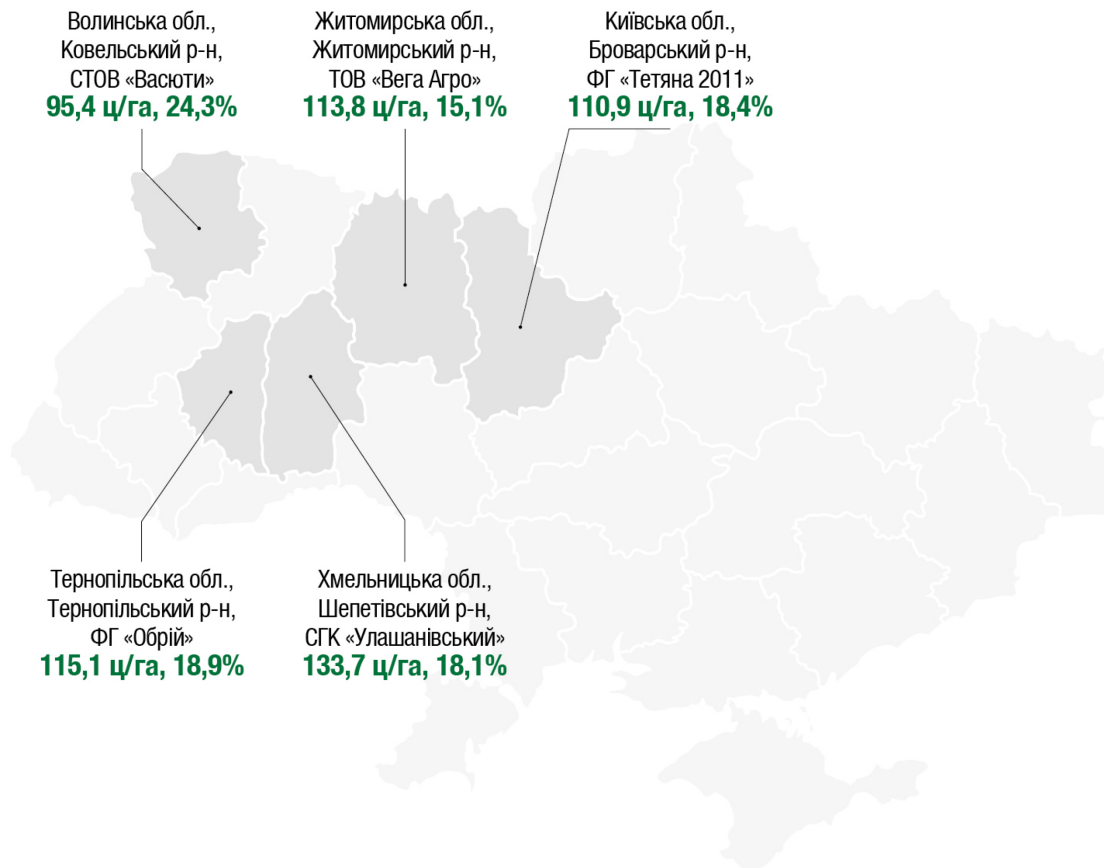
Волинська обл.,
Ковельський р-н,
СТОВ «Васюти»
95,4 ц/га, 24,3%

Житомирська обл.,
Житомирський р-н,
ТОВ «Вега Агро»
113,8 ц/га, 15,1%

Київська обл.,
Броварський р-н,
ФГ «Тетяна 2011»
110,9 ц/га, 18,4%

Тернопільська обл.,
Тернопільський р-н,
ФГ «Обрій»
115,1 ц/га, 18,9%

Хмельницька обл.,
Шепетівський р-н,
СГК «Улашанівський»
133,7 ц/га, 18,1%